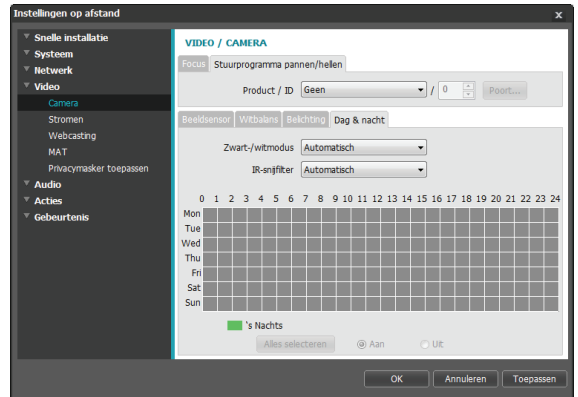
Instellingen op afstand

Snelle installatie
Systeem
Netwerk
Video
Camera
Stromen
Webcasting
MAT
Privacymasker toepassen
Audio
Acties
Gebeurtenis

VIDEO / CAMERA

Focus | Stuurprogramma pannen/hellen

Product / ID Geen / 0 Poort...

Beeldsensor | Witbalans | Belichting | Dag & nacht

Zwart-/witmodus Automatisch
IR-snijfilter Automatisch

0 1 2 3 4 5 6 7 8 9 10 11 12 13 14 15 16 17 18 19 20 21 22 23 24
Mon
Tue
Wed
Thu
Fri
Sat
Sun

's Nachts

Alles selecteren Aan Uit

OK Annuleren Toepassen